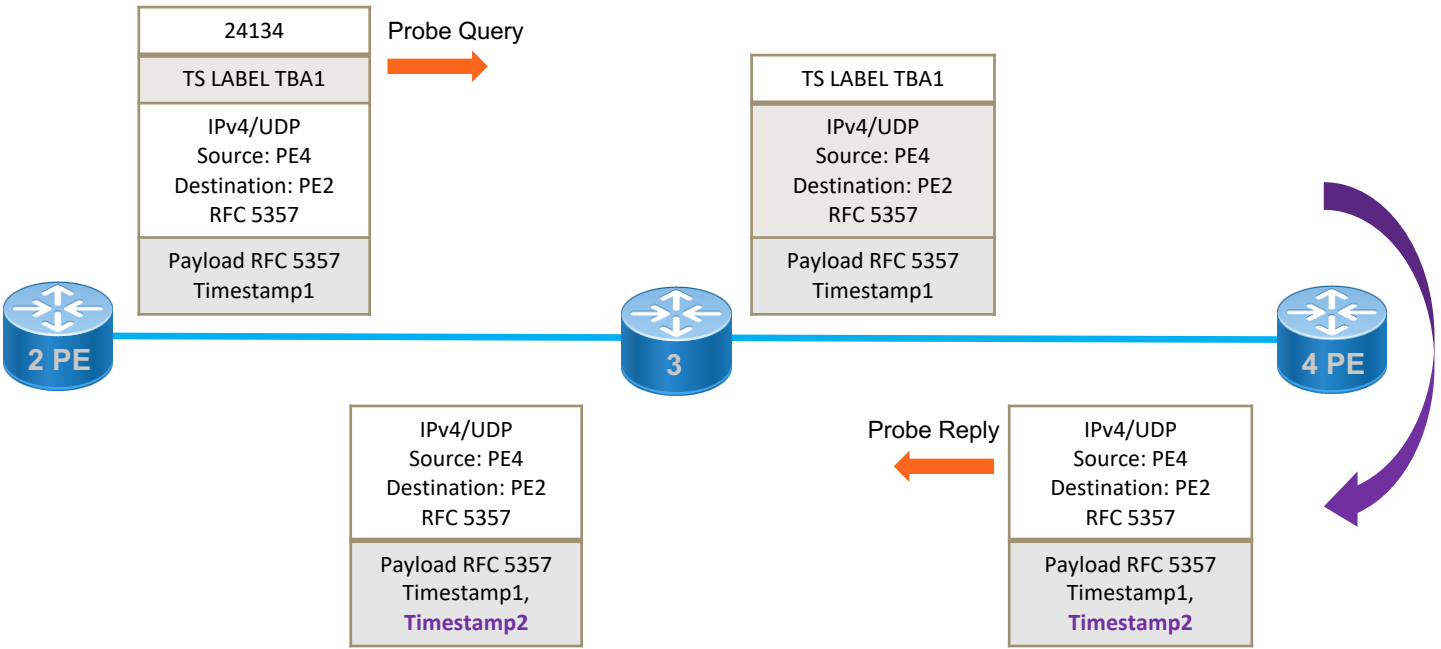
24134

TS LABEL TBA1

IPv4/UDP
Source: PE4
Destination: PE2
RFC 5357

Payload RFC 5357
Timestamp1

Probe Query

TS LABEL TBA1

IPv4/UDP
Source: PE4
Destination: PE2
RFC 5357

Payload RFC 5357
Timestamp1

2 PE

3

4 PE

IPv4/UDP
Source: PE4
Destination: PE2
RFC 5357

Payload RFC 5357
Timestamp1,
Timestamp2

Probe Reply

IPv4/UDP
Source: PE4
Destination: PE2
RFC 5357

Payload RFC 5357
Timestamp1,
Timestamp2